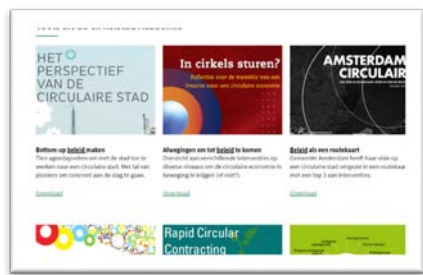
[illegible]

HET PERSPECTIEF VAN DE CIRCULAIRE STAD

Bottom-up beleid maken

Tien agendapunten om met de stad toe te werken naar een circulaire stad. Met tal van pioniers om concreet aan de slag te gaan.

Download

In cirkels sturen?

Reflectie over de transitie van een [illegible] naar een circulaire economie

Afwegingen om tot beleid te komen

Overzicht van verschillende interventies op diverse niveaus om de circulaire economie in beweging te krijgen (of niet?).

Download

AMSTERDAM CIRCULAIR

Beleid als een routekaart

Gemeente Amsterdam heeft haar visie op een circulaire stad omgezet in een routekaart met een top 3 aan interventies.

Download

Rapid Circular Contracting